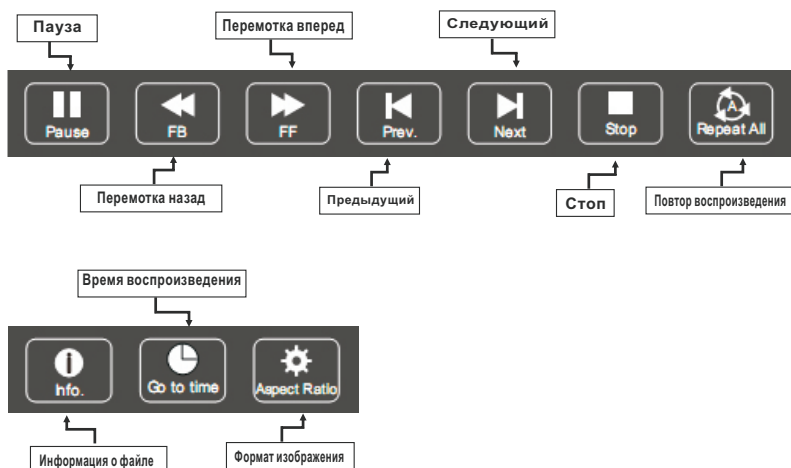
Пауза

Перемотка вперед

Следующий

Pause

FB

FF

Prev.

Next

Stop

A

Repeat All

Перемотка назад

Предыдущий

Стоп

Повтор воспроизведения

Время воспроизведения

Info.

Go to time

Aspect Ratio

Информация о файле

Формат изображения